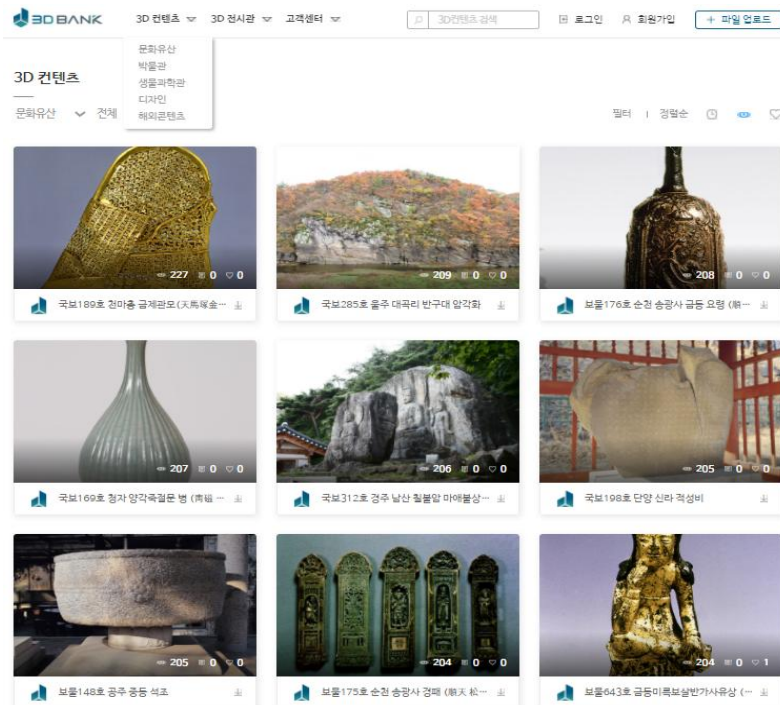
3D BANK

3D 컨텐츠 3D 전시관 고객센터

3D컨텐츠 검색

로그인 회원가입 + 파일 업로드

문화유산
박물관
생물과학관
디자인
해외콘텐츠

3D 컨텐츠

문화유산 전체

필터 | 정렬순

227 0 0
국보189호 천마총 금제관모(天馬塚金···

209 0 0
국보285호 울주 대곡리 반구대 암각화

208 0 0
보물176호 순천 송광사 금동 요령 (順···

207 0 0
국보169호 청자 양각죽절문 병 (靑磁···

206 0 0
국보312호 경주 남산 칠불암 마애불상···

205 0 0
국보198호 단양 신라 적성비

205 0 0
보물148호 공주 중동 석조

204 0 0
보물175호 순천 송광사 경패 (順天 松···

204 0 1
보물643호 금동미륵보살반가사유상 (···